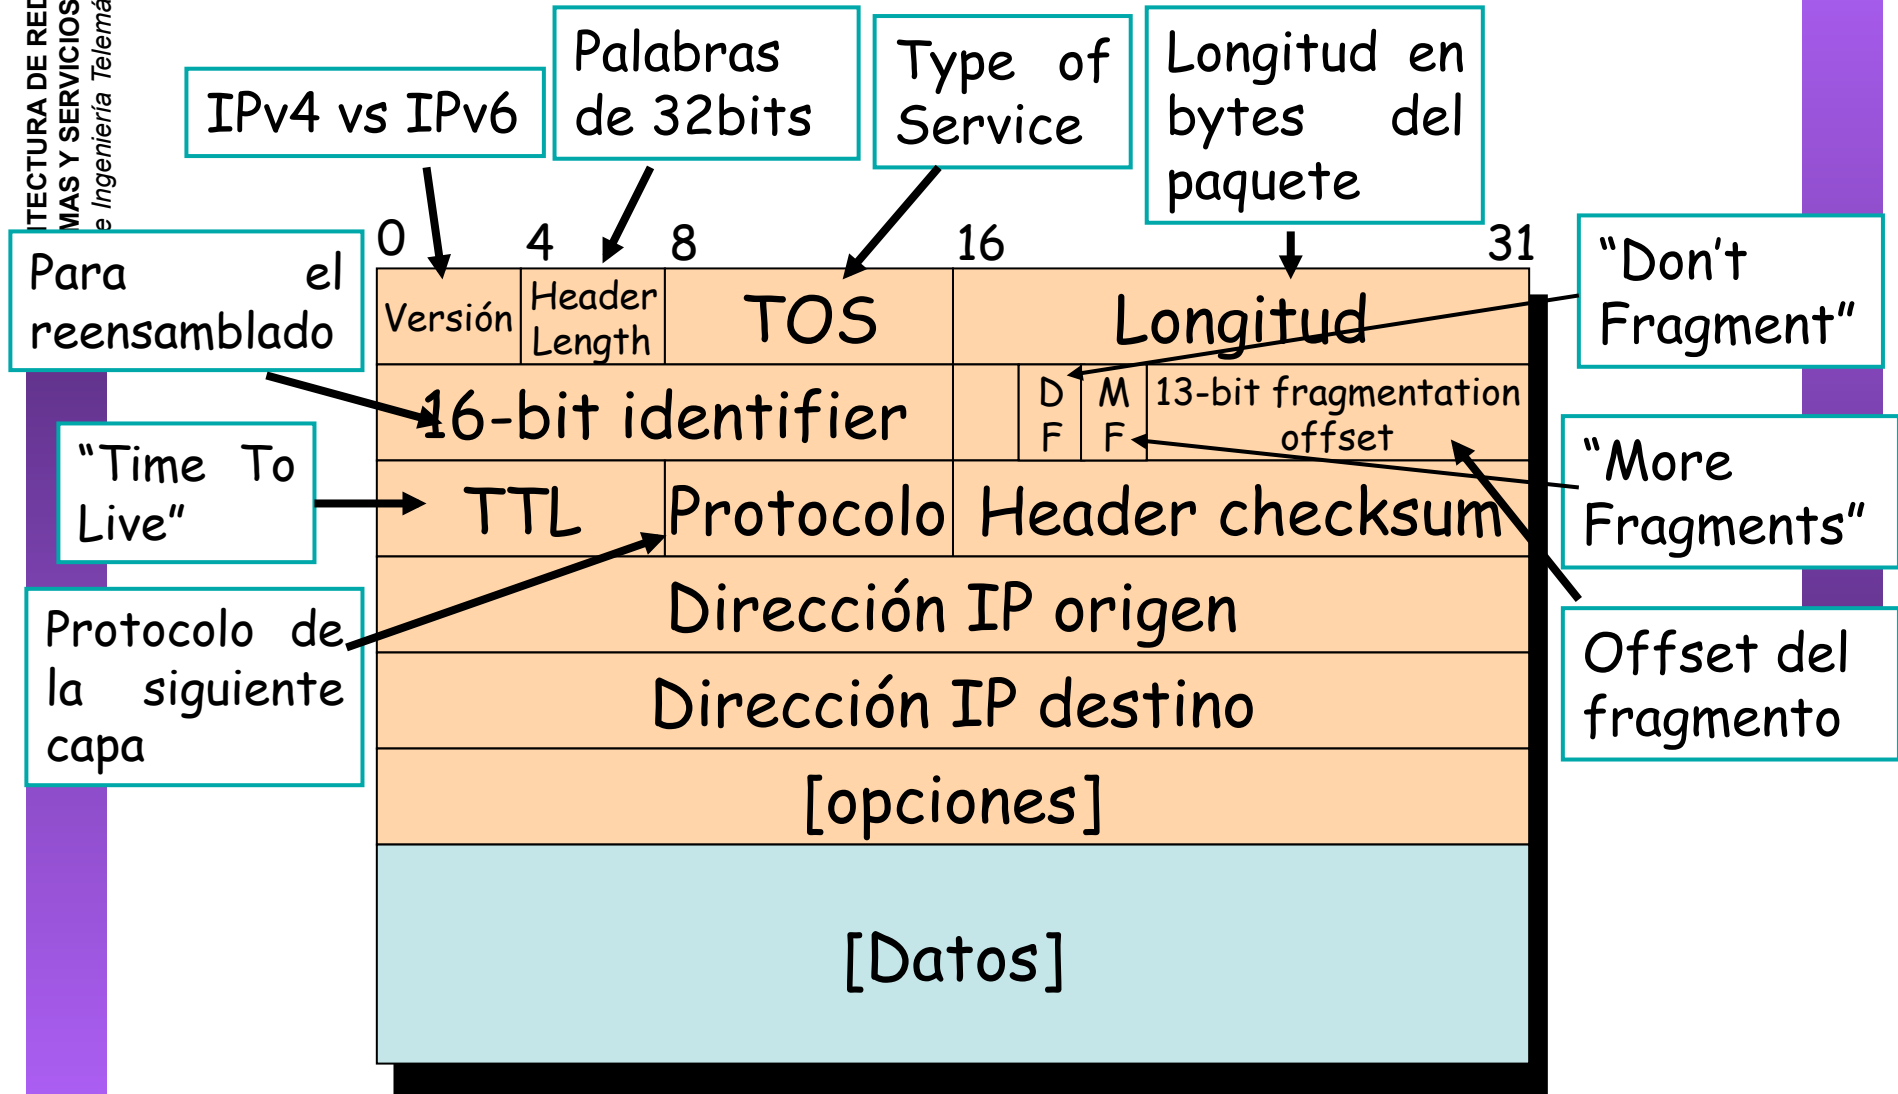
ITECTURA DE RED
MAS Y SERVICIOS
e Ingeniería Telemá

IPv4 vs IPv6

Palabras de 32bits

Type of Service

Longitud en bytes del paquete

Para el reensamblado

"Don't Fragment"

0 4 8 16 31

| Versión | Header Length | TOS | Longitud | | |
|---|---|---|---|---|---|
| 16-bit identifier | | | DF | MF | 13-bit fragmentation offset |
| TTL | Protocolo | Header checksum | | | |
| Dirección IP origen | | | | | |
| Dirección IP destino | | | | | |
| [opciones] | | | | | |
| [Datos] | | | | | |

"Time To Live"

"More Fragments"

Protocolo de la siguiente capa

Offset del fragmento